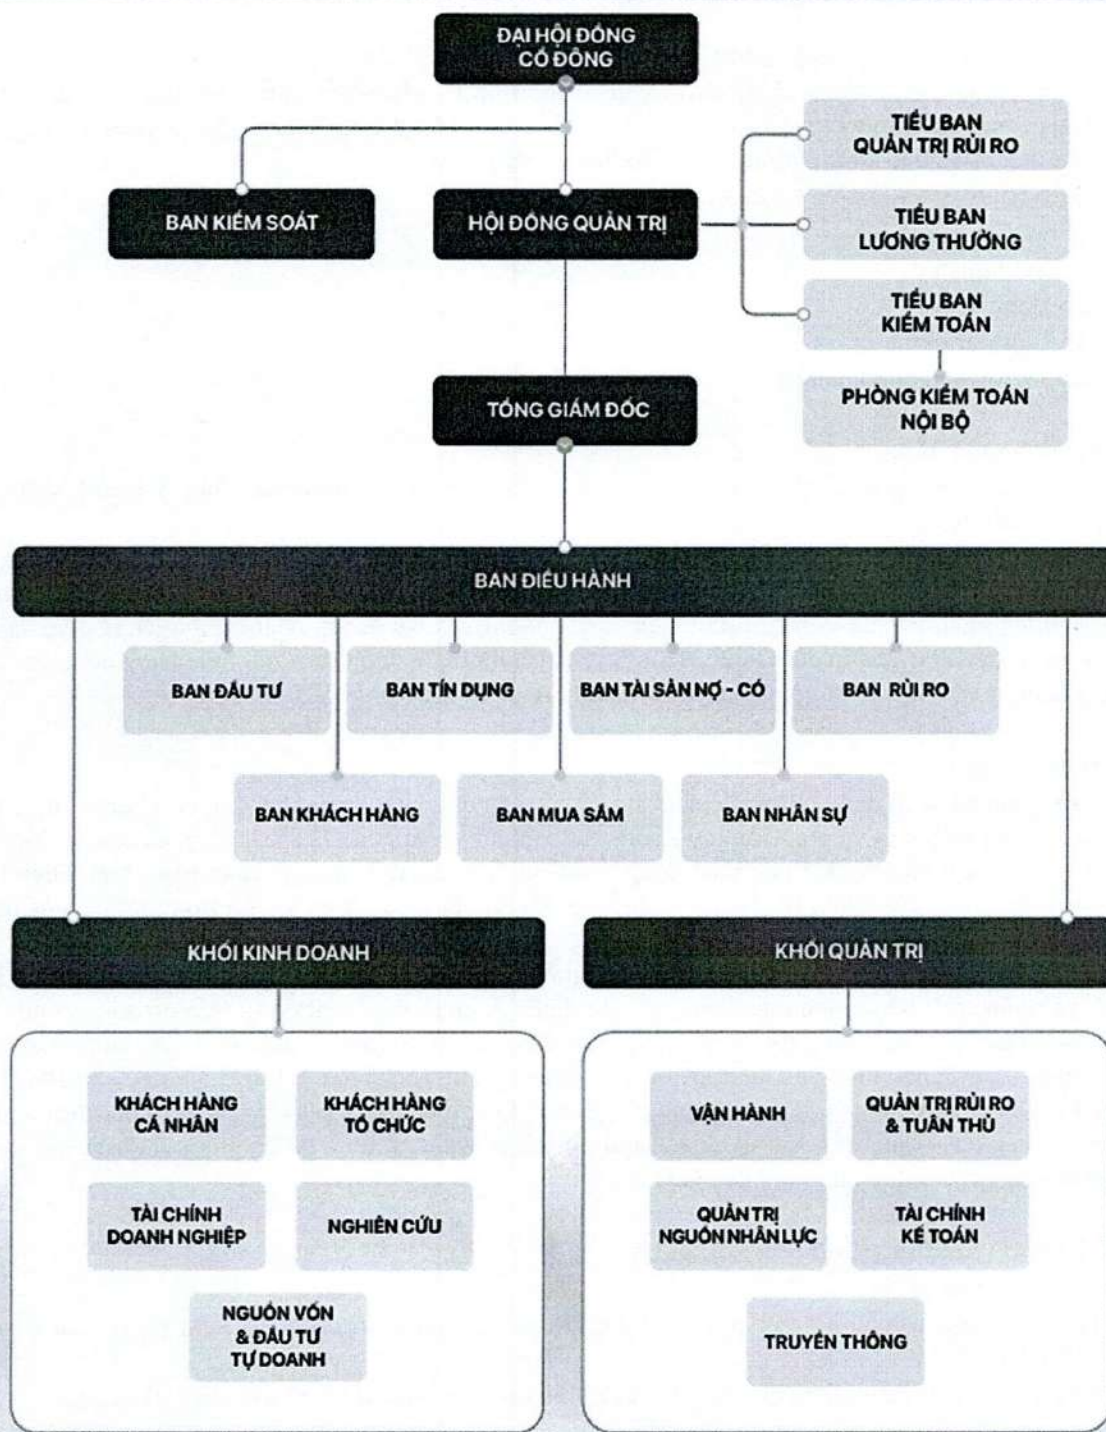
ĐẠI HỘI ĐỒNG CỔ ĐÔNG

BAN KIỂM SOÁT

HỘI ĐỒNG QUẢN TRỊ

TIỂU BAN QUẢN TRỊ RỦI RO

TIỂU BAN LƯƠNG THƯỞNG

TIỂU BAN KIỂM TOÁN

PHÒNG KIỂM TOÁN NỘI BỘ

TỔNG GIÁM ĐỐC

BAN ĐIỀU HÀNH

BAN ĐẦU TƯ

BAN TÍN DỤNG

BAN TÀI SẢN NỢ - CÓ

BAN RỦI RO

BAN KHÁCH HÀNG

BAN MUA SẮM

BAN NHÂN SỰ

KHỐI KINH DOANH

KHÁCH HÀNG CÁ NHÂN

KHÁCH HÀNG TỔ CHỨC

TÀI CHÍNH DOANH NGHIỆP

NGHIÊN CỨU

NGUỒN VỐN & ĐẦU TƯ TỰ DOANH

KHỐI QUẢN TRỊ

VẬN HÀNH

QUẢN TRỊ RỦI RO & TUÂN THỦ

QUẢN TRỊ NGUỒN NHÂN LỰC

TÀI CHÍNH KẾ TOÁN

TRUYỀN THÔNG